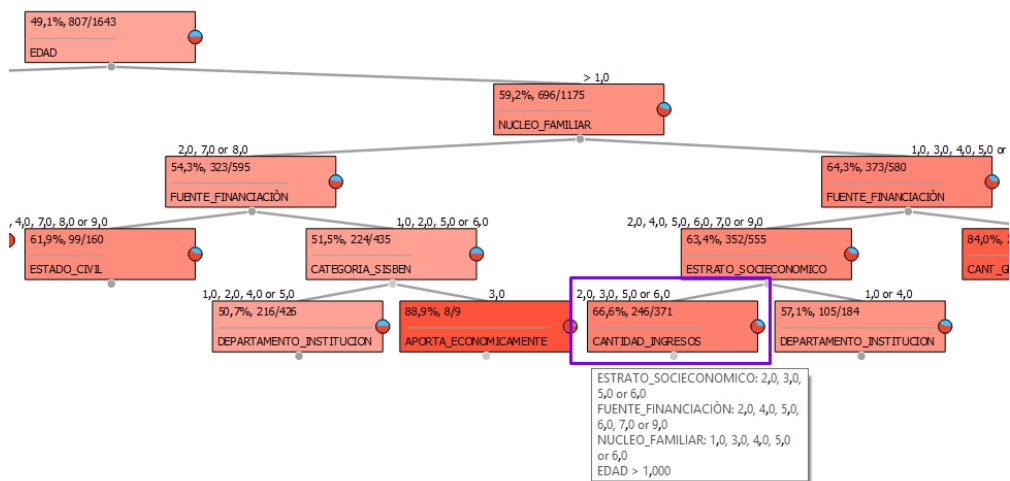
49,1%, 807/1643
EDAD

> 1,0

59,2%, 696/1175
NUCLEO_FAMILIAR

2,0, 7,0 or 8,0

54,3%, 323/595
FUENTE_FINANCIACIÒN

1,0, 3,0, 4,0, 5,0 or

64,3%, 373/580
FUENTE_FINANCIACIÒN

, 4,0, 7,0, 8,0 or 9,0

61,9%, 99/160
ESTADO_CIVIL

1,0, 2,0, 5,0 or 6,0

51,5%, 224/435
CATEGORIA_SISBEN

2,0, 4,0, 5,0, 6,0, 7,0 or 9,0

63,4%, 352/555
ESTRATO_SOCIECONOMICO

84,0%,
CANT_G

1,0, 2,0, 4,0 or 5,0

50,7%, 216/426
DEPARTAMENTO_INSTITUCION

3,0

88,9%, 8/9
APORTA_ECONOMICAMENTE

2,0, 3,0, 5,0 or 6,0

66,6%, 246/371
CANTIDAD_INGRESOS

1,0 or 4,0

57,1%, 105/184
DEPARTAMENTO_INSTITUCION

ESTRATO_SOCIECONOMICO: 2,0, 3,0, 5,0 or 6,0
FUENTE_FINANCIACIÒN: 2,0, 4,0, 5,0, 6,0, 7,0 or 9,0
NUCLEO_FAMILIAR: 1,0, 3,0, 4,0, 5,0 or 6,0
EDAD > 1,000